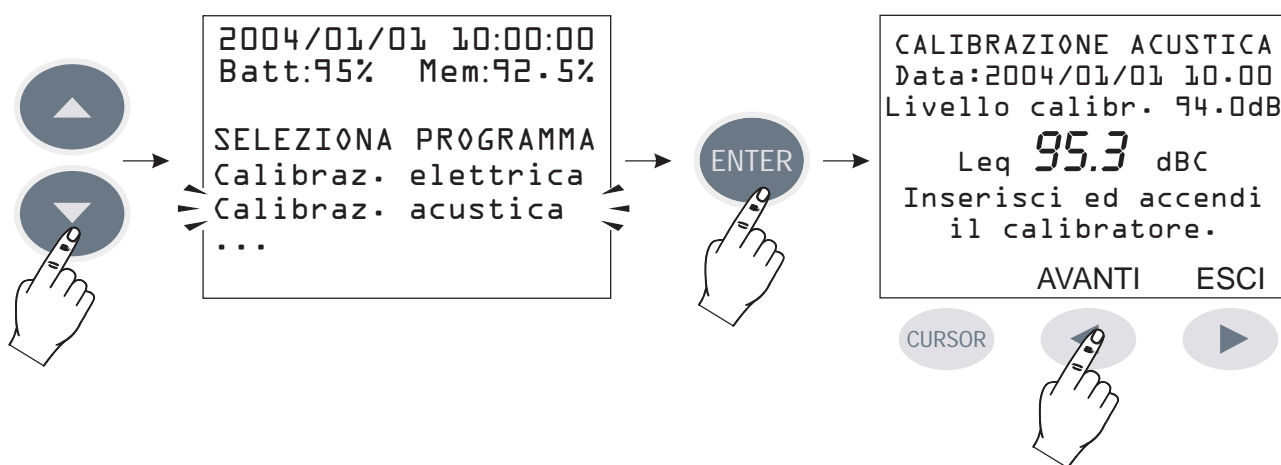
2004/01/01 10:00:00
Batt:95% Mem:92.5%

SELEZIONA PROGRAMMA
Calibraz. elettrica
Calibraz. acustica
...

ENTER

CALIBRAZIONE ACUSTICA
Data:2004/01/01 10.00
Livello calibr. 94.0dB
Leq 95.3 dBC
Inserisci ed accendi il calibratore.
AVANTI ESCI

CURSOR